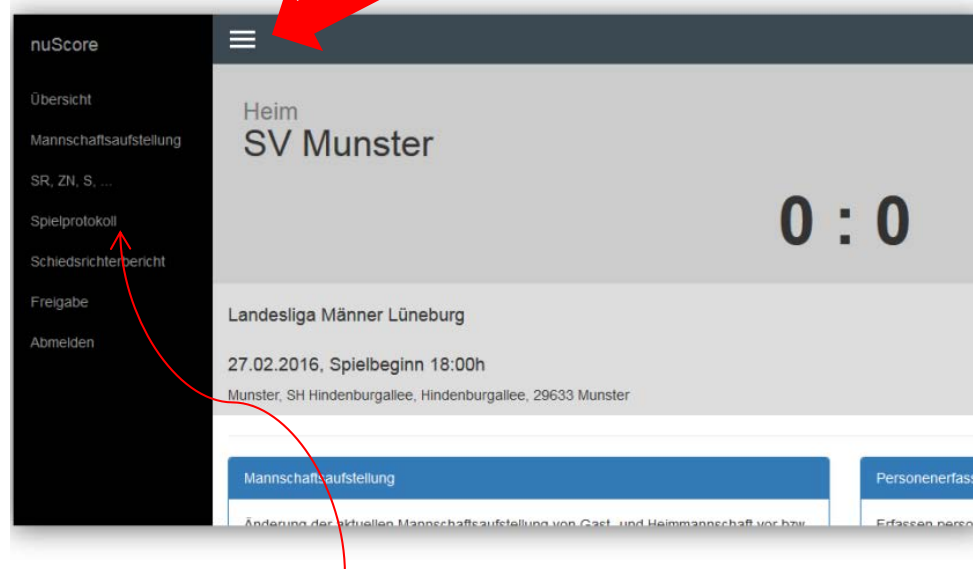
nuScore

Übersicht

Mannschaftsaufstellung

SR, ZN, S, ...

Spielprotokoll

Schiedsrichterbericht

Freigabe

Abmelden

Heim
SV Munster

0 : 0

Landesliga Männer Lüneburg

27.02.2016, Spielbeginn 18:00h

Munster, SH Hindenburgallee, Hindenburgallee, 29633 Munster

Mannschaftsaufstellung

Änderung der aktuellen Mannschaftsaufstellung von Gast- und Heimmannschaft vor bzw. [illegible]

Personenerfass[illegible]

Erfassen perso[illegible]